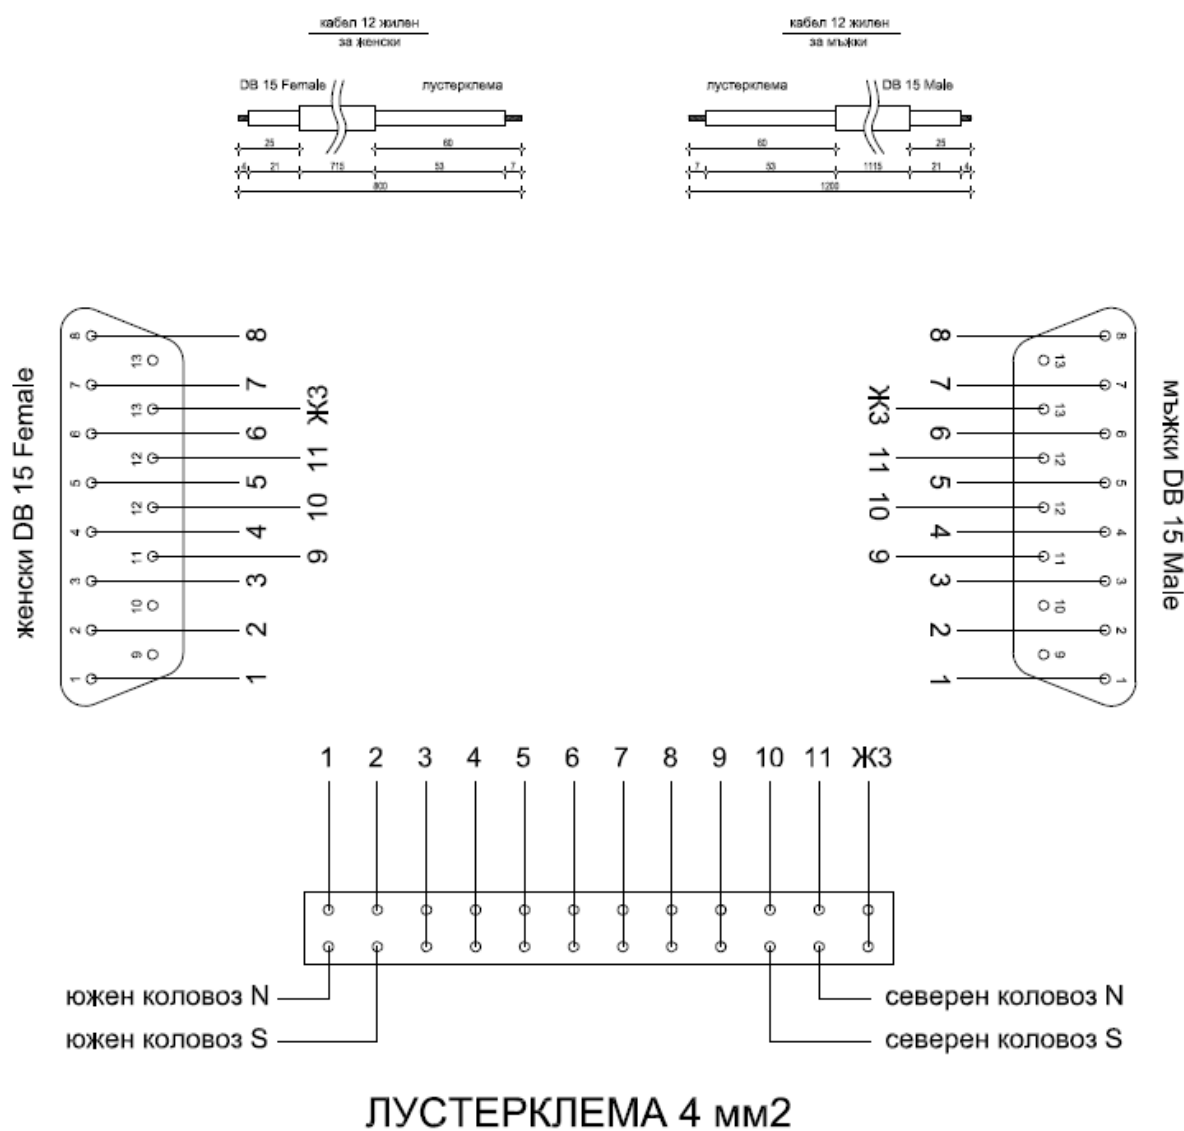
кабел 12 жилен
за женски

DB 15 Female
лустерклема

25
60
4
21
715
53
7
800

кабел 12 жилен
за мъжки

лустерклема
DB 15 Male

60
25
7
53
1115
21
4
1200

женски DB 15 Female

8
13
7
13
6
12
5
12
4
11
3
10
2
9
1

8
7
ЖЗ
6
11
5
10
4
9
3
2
1

8
7
ЖЗ
6
11
5
10
4
9
3
2
1

8
13
7
13
6
12
5
12
4
11
3
10
2
9
1

мъжки DB 15 Male

1 2 3 4 5 6 7 8 9 10 11 ЖЗ

южен коловоз N
южен коловоз S
северен коловоз N
северен коловоз S

ЛУСТЕРКЛЕМА 4 мм2